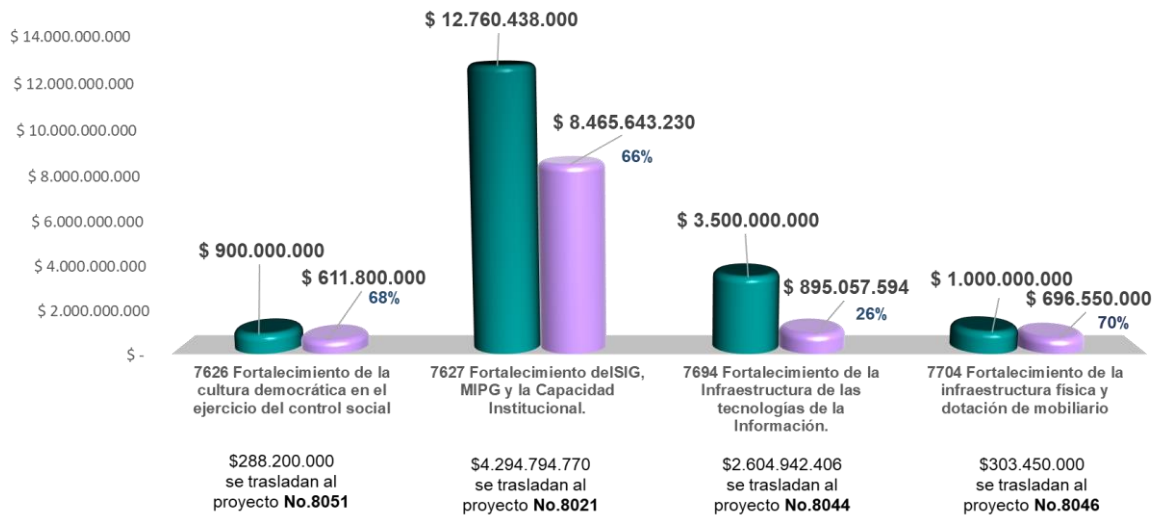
$ 14.000.000.000
$ 12.000.000.000
$ 10.000.000.000
$ 8.000.000.000
$ 6.000.000.000
$ 4.000.000.000
$ 2.000.000.000
$ -

$ 900.000.000
$ 611.800.000
68%

$ 12.760.438.000
$ 8.465.643.230
66%

$ 3.500.000.000
$ 895.057.594
26%

$ 1.000.000.000
$ 696.550.000
70%

7626 Fortalecimiento de la cultura democrática en el ejercicio del control social

7627 Fortalecimiento delSIG, MIPG y la Capacidad Institucional.

7694 Fortalecimiento de la Infraestructura de las tecnologías de la Información.

7704 Fortalecimiento de la infraestructura física y dotación de mobiliario

$288.200.000 se trasladan al proyecto No.8051

$4.294.794.770 se trasladan al proyecto No.8021

$2.604.942.406 se trasladan al proyecto No.8044

$303.450.000 se trasladan al proyecto No.8046